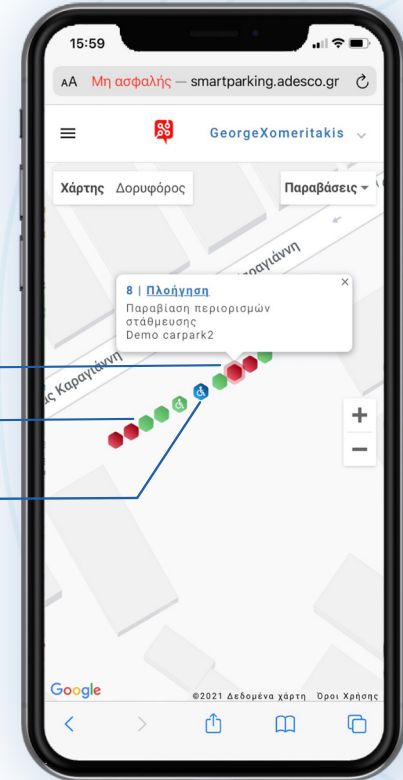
15:59

AA Μη ασφαλής — smartparking.adesco.gr

GeorgeXomeritakis

Χάρτης Δορυφόρος

Παραβάσεις

8 | Πλοήγηση
Παραβίαση περιορισμών στάθμευσης
Demo carpark2

Καραγιάννη

ς Καραγιάννη

+
−

Google
©2021 Δεδομένα χάρτη Όροι Χρήσης